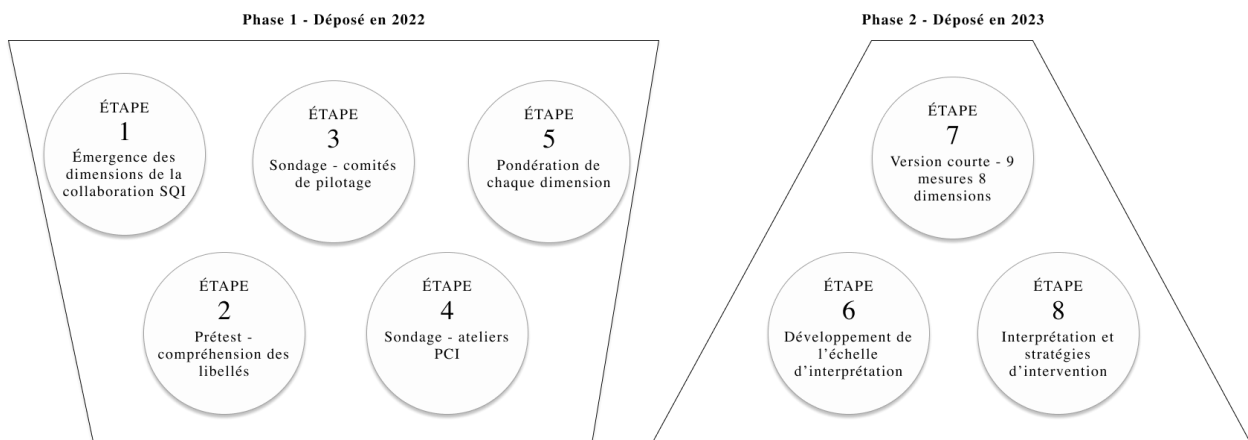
Phase 1 - Déposé en 2022

ÉTAPE
1
Émergence des dimensions de la collaboration SQI

ÉTAPE
3
Sondage - comités de pilotage

ÉTAPE
5
Pondération de chaque dimension

ÉTAPE
2
Prétest - compréhension des libellés

ÉTAPE
4
Sondage - ateliers PCI

Phase 2 - Déposé en 2023

ÉTAPE
7
Version courte - 9 mesures 8 dimensions

ÉTAPE
6
Développement de l'échelle d'interprétation

ÉTAPE
8
Interprétation et stratégies d'intervention